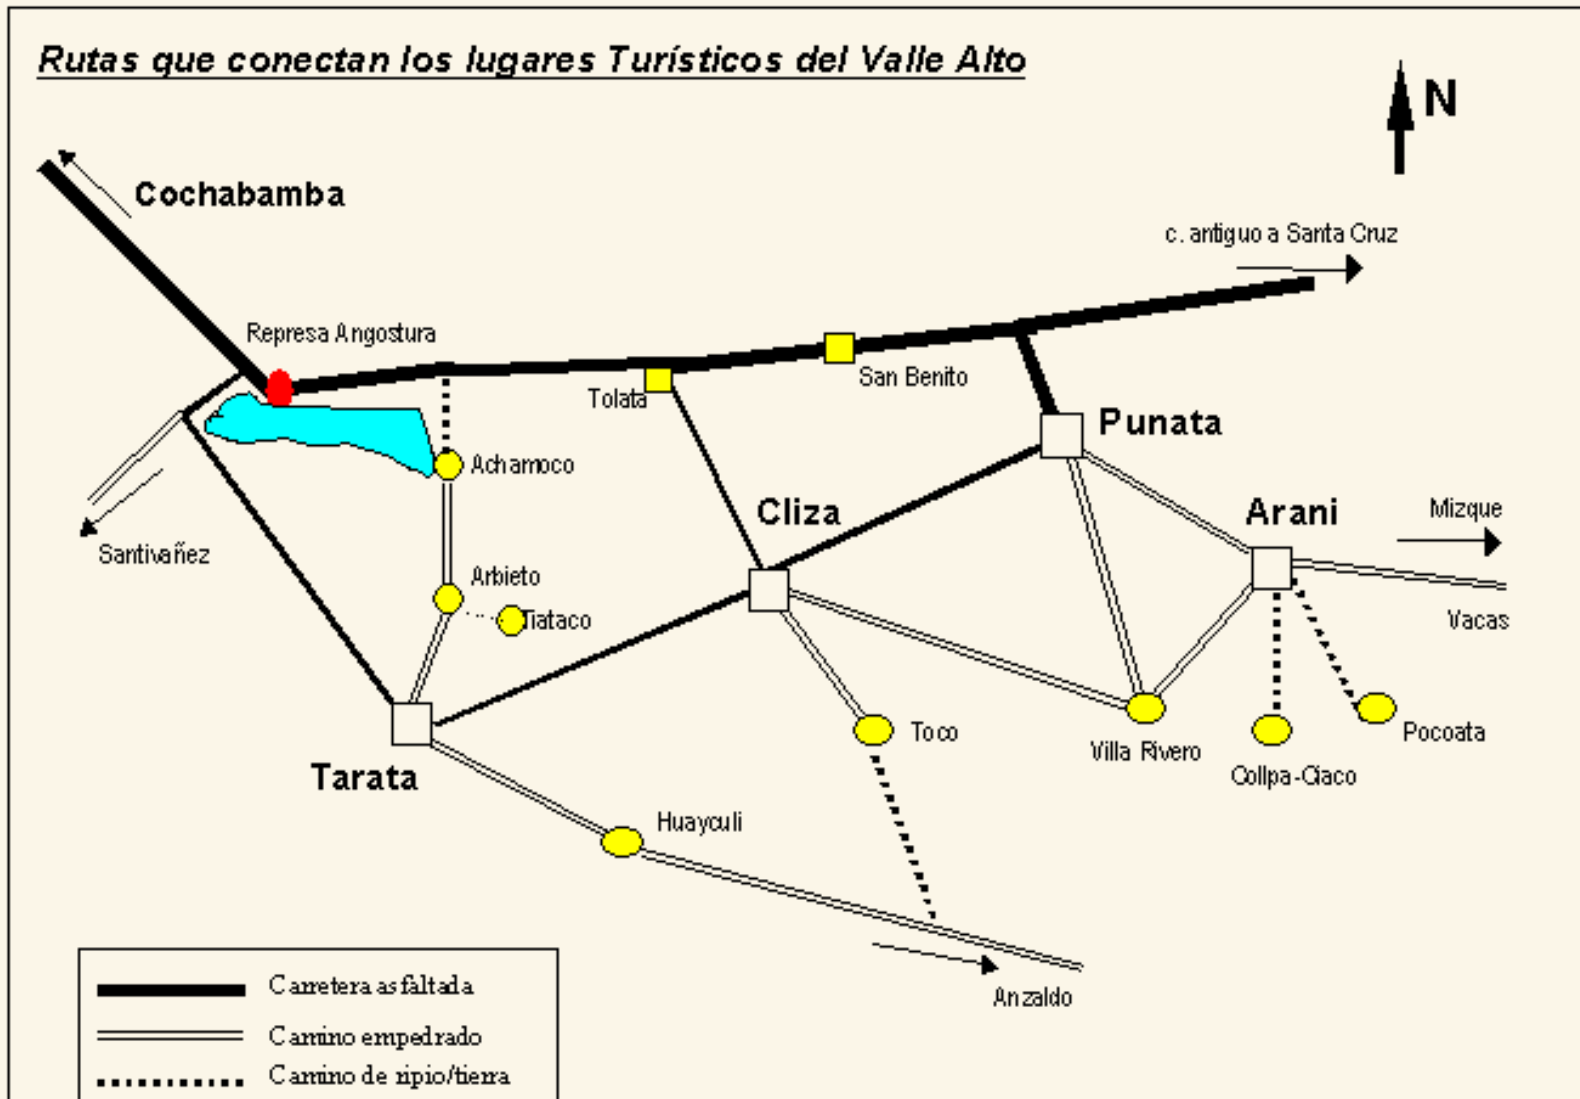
Rutas que conectan los lugares Turísticos del Valle Alto

N

Cochabamba

c. antiguo a Santa Cruz

Represa Angostura

Tolata

San Benito

Punata

Achamoco

Santivañez

Cliza

Arani

Mizque

Arbieto

Tiataco

Vacas

Toco

Villa Rivero

Pocoata

Collpa-Ciaco

Tarata

Huayculi

Anzaldo

Carretera asfaltada
Camino empedrado
Camino de ripio/tierra